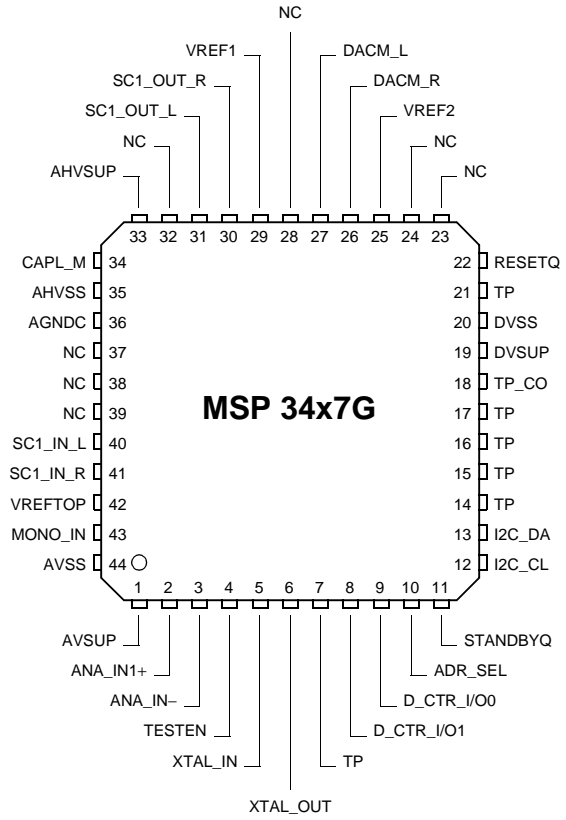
NC
VREF1
DACM_L
SC1_OUT_R
DACM_R
SC1_OUT_L
VREF2
NC
NC
AHVSUP
NC
33 32 31 30 29 28 27 26 25 24 23

CAPL_M 34
AHVSS 35
AGNDC 36
NC 37
NC 38
NC 39
SC1_IN_L 40
SC1_IN_R 41
VREFTOP 42
MONO_IN 43
AVSS 44

MSP 34x7G

22 RESETQ
21 TP
20 DVSS
19 DVSUP
18 TP_CO
17 TP
16 TP
15 TP
14 TP
13 I2C_DA
12 I2C_CL

1 2 3 4 5 6 7 8 9 10 11

AVSUP
ANA_IN1+
ANA_IN−
TESTEN
XTAL_IN
XTAL_OUT
TP
D_CTR_I/O1
D_CTR_I/O0
ADR_SEL
STANDBYQ